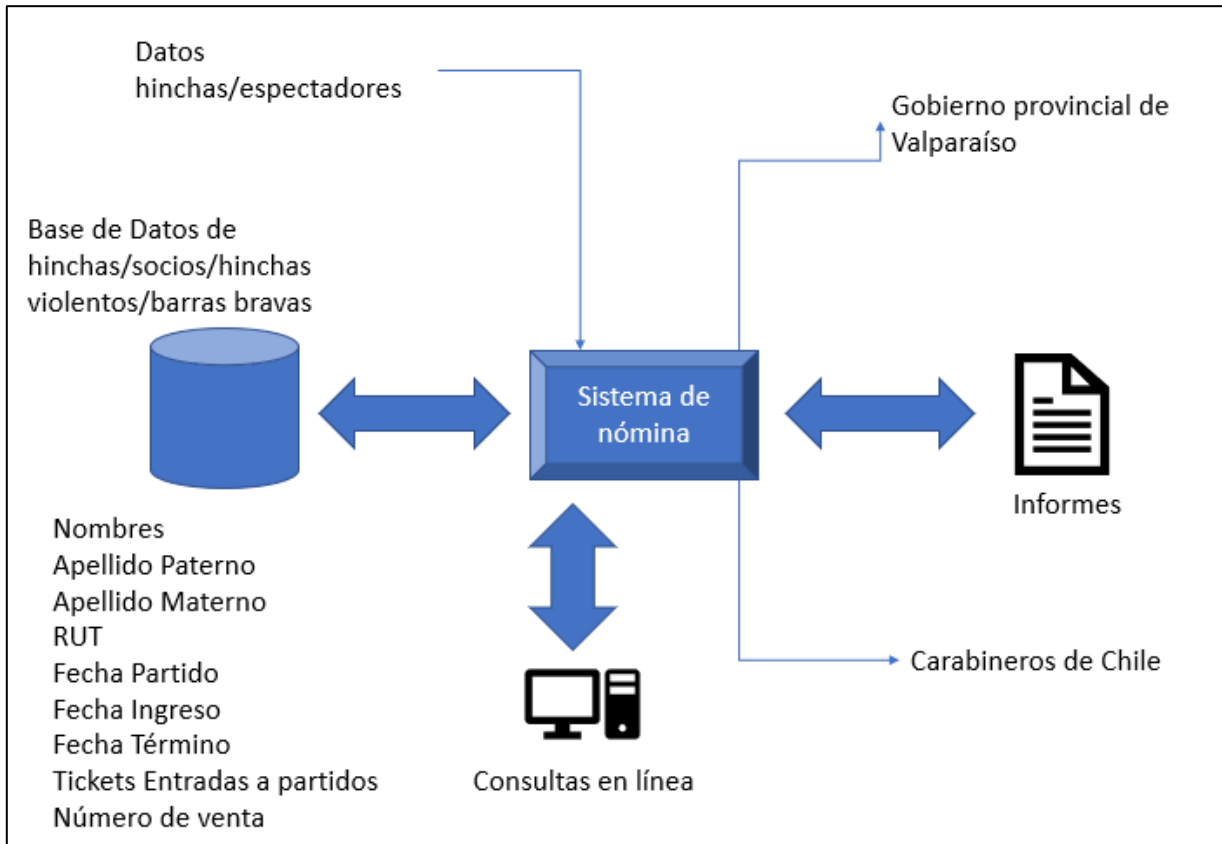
Datos hinchas/espectadores

Gobierno provincial de Valparaíso

Base de Datos de hinchas/socios/hinchas violentos/barras bravas

Sistema de nómina

Informes

Nombres
Apellido Paterno
Apellido Materno
RUT
Fecha Partido
Fecha Ingreso
Fecha Término
Tickets Entradas a partidos
Número de venta

Carabineros de Chile

Consultas en línea